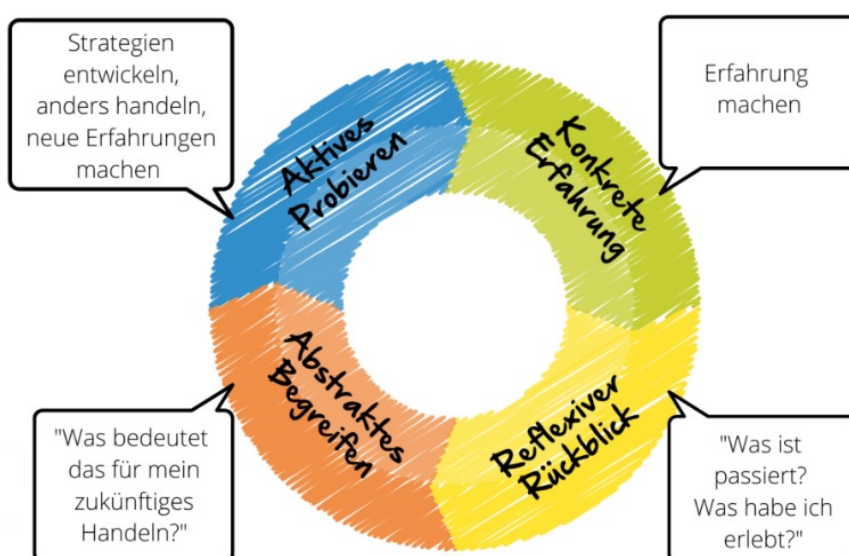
Strategien entwickeln, anders handeln, neue Erfahrungen machen

Erfahrung machen

Aktives Probieren

Konkrete Erfahrung

Abstraktes Begreifen

Reflexiver Rückblick

"Was bedeutet das für mein zukünftiges Handeln?"

"Was ist passiert? Was habe ich erlebt?"